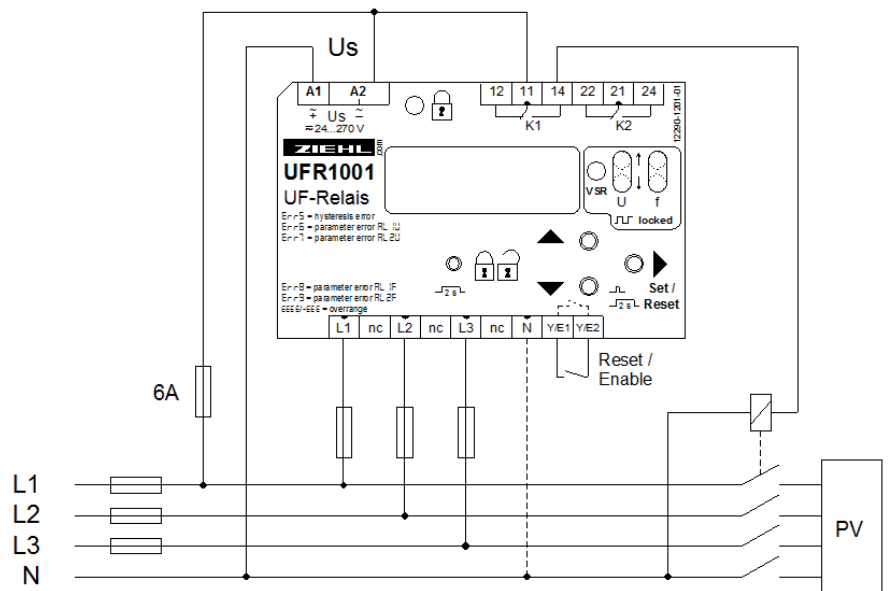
Us

A1 A2

$\tilde{+}$ Us $\tilde{-}$
≂24...270 V

12 11 14 22 21 24

K1 K2

I2290-1201-01

ZIEHL

UFR1001

UF-Relais

VSR

U f

locked

Err5 = hysteresis error
Err6 = parameter error RL 1U
Err7 = parameter error RL 2U

Err8 = parameter error RL 1F
Err9 = parameter error RL 2F
EEEE/-EEE = overrange

2 s

2 s

Set / Reset

L1 nc L2 nc L3 nc N Y/E1 Y/E2

Reset / Enable

6A

L1
L2
L3
N

PV